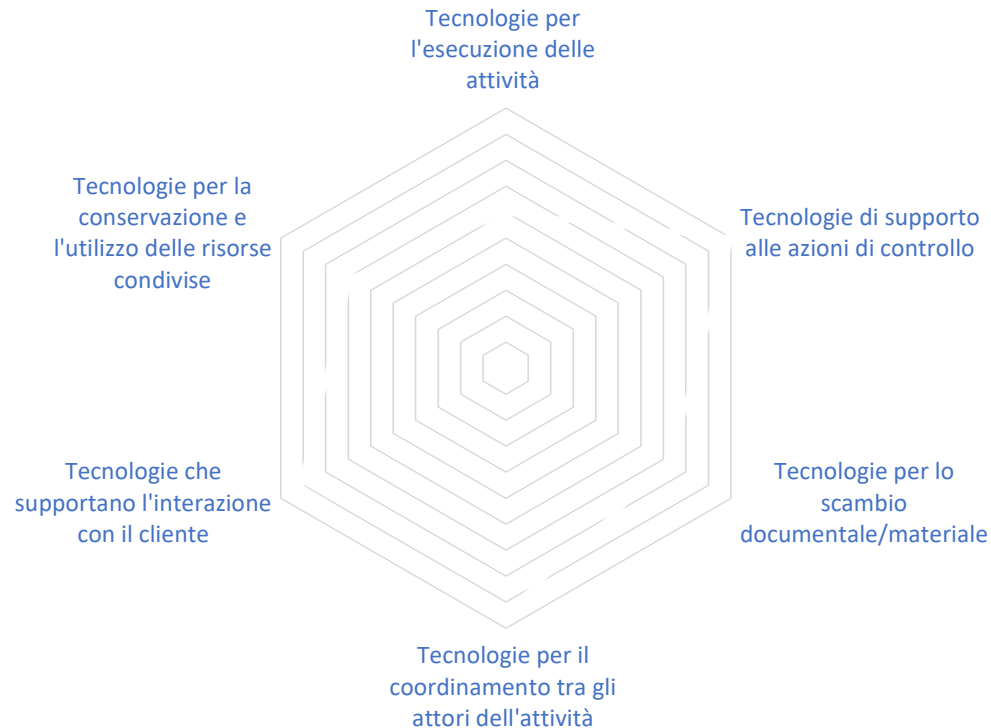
Tecnologie per l'esecuzione delle attività

Tecnologie di supporto alle azioni di controllo

Tecnologie per lo scambio documentale/materiale

Tecnologie per il coordinamento tra gli attori dell'attività

Tecnologie che supportano l'interazione con il cliente

Tecnologie per la conservazione e l'utilizzo delle risorse condivise